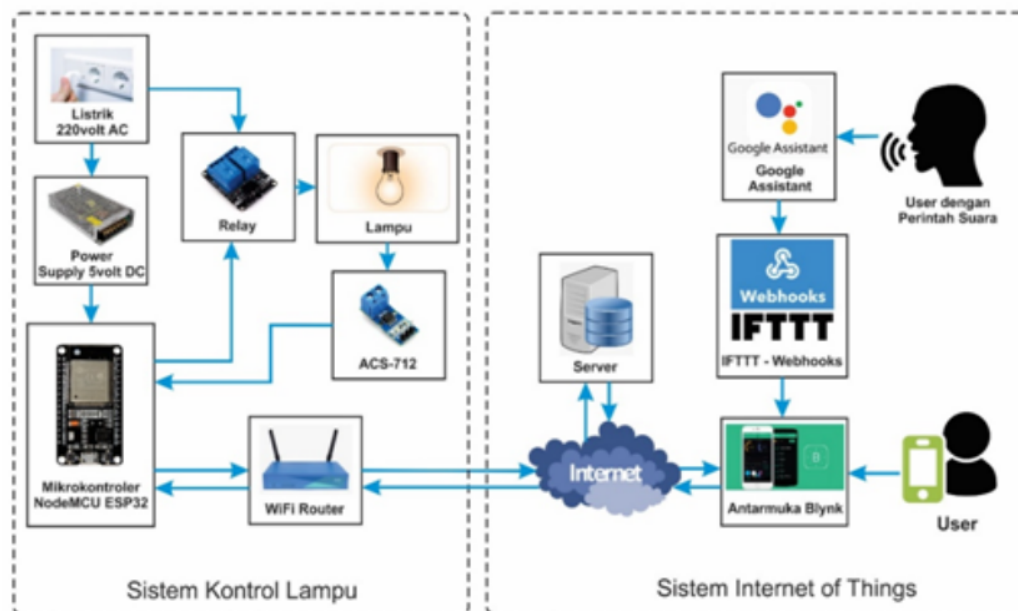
Listrik
220volt AC

Power
Supply 5volt DC

Relay

Lampu

ACS-712

Mikrokontroler
NodeMCU ESP32

WiFi Router

Sistem Kontrol Lampu

Google Assistant

Google
Assistant

User dengan
Perintah Suara

Webhooks

IFTTT

IFTTT - Webhooks

Server

Internet

Antarmuka Blynk

User

Sistem Internet of Things